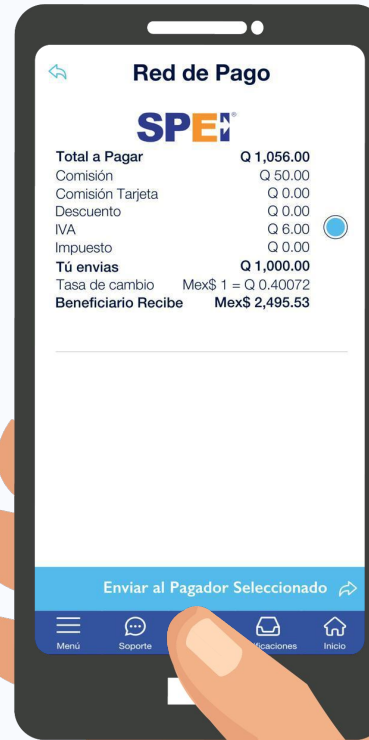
Red de Pago

SPEI

| | |
|---|---|
| **Total a Pagar** | **Q 1,056.00** |
| Comisión | Q 50.00 |
| Comisión Tarjeta | Q 0.00 |
| Descuento | Q 0.00 |
| IVA | Q 6.00 |
| Impuesto | Q 0.00 |
| **Tú envias** | **Q 1,000.00** |
| Tasa de cambio | Mex\$ 1 = Q 0.40072 |
| **Beneficiario Recibe** | **Mex\$ 2,495.53** |

Enviar al Pagador Seleccionado

Menú
Soporte
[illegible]ficaciones
Inicio